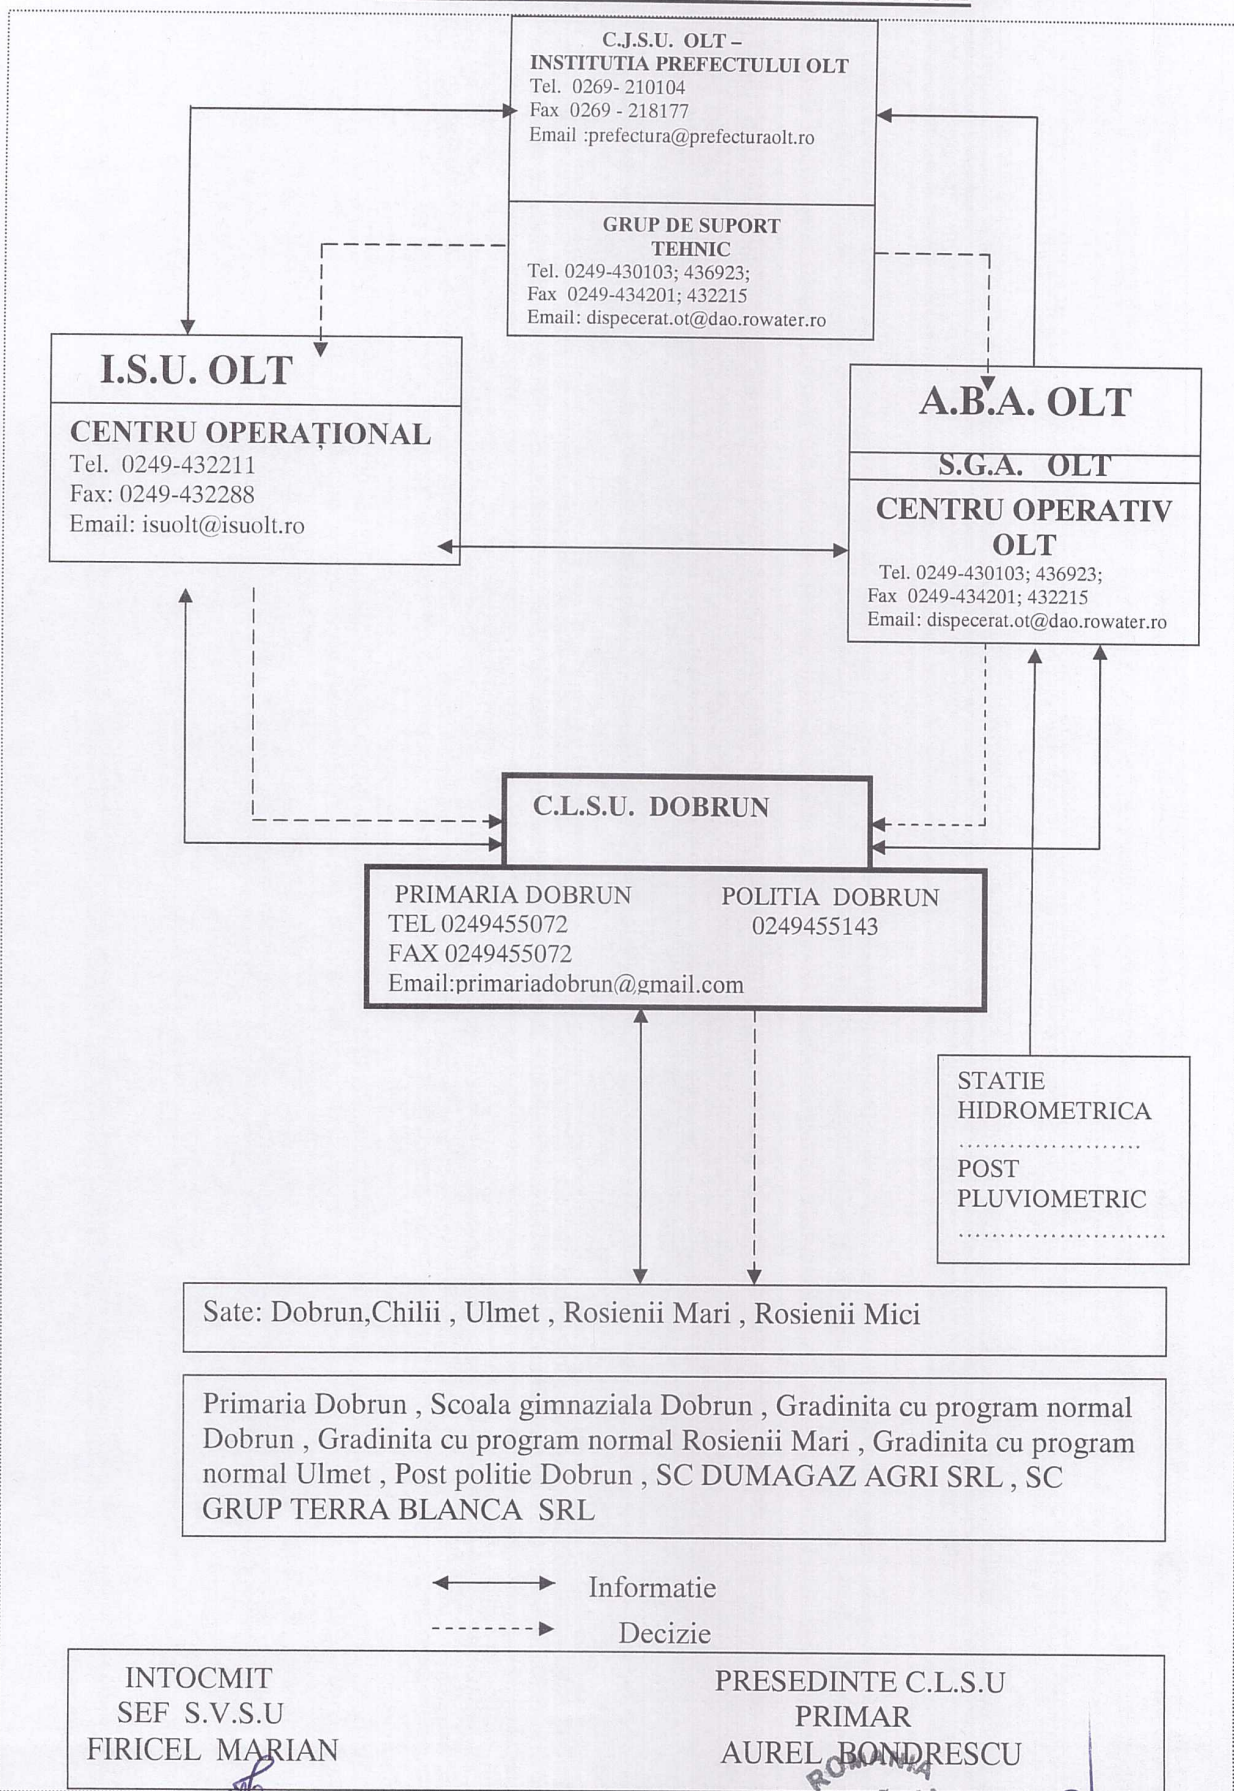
C.J.S.U. OLT –
INSTITUTIA PREFECTULUI OLT
Tel. 0269- 210104
Fax 0269 - 218177
Email :prefectura@prefecturaolt.ro

GRUP DE SUPORT TEHNIC
Tel. 0249-430103; 436923;
Fax 0249-434201; 432215
Email: dispecerat.ot@dao.rowater.ro

I.S.U. OLT

CENTRU OPERAȚIONAL
Tel. 0249-432211
Fax: 0249-432288
Email: isuolt@isuolt.ro

A.B.A. OLT

S.G.A. OLT

CENTRU OPERATIV OLT
Tel. 0249-430103; 436923;
Fax 0249-434201; 432215
Email: dispecerat.ot@dao.rowater.ro

C.L.S.U. DOBRUN

PRIMARIA DOBRUN
TEL 0249455072
FAX 0249455072
Email:primariadobrun@gmail.com

POLITIA DOBRUN
0249455143

STATIE HIDROMETRICA
....................
POST PLUVIOMETRIC
........................

Sate: Dobrun,Chilii , Ulmet , Rosienii Mari , Rosienii Mici

Primaria Dobrun , Scoala gimnaziala Dobrun , Gradinita cu program normal Dobrun , Gradinita cu program normal Rosienii Mari , Gradinita cu program normal Ulmet , Post politie Dobrun , SC DUMAGAZ AGRI SRL , SC GRUP TERRA BLANCA SRL

Informatie

Decizie

INTOCMIT
SEF S.V.S.U
FIRICEL MARIAN

PRESEDINTE C.L.S.U
PRIMAR
AUREL BONDRESCU

ROMANIA